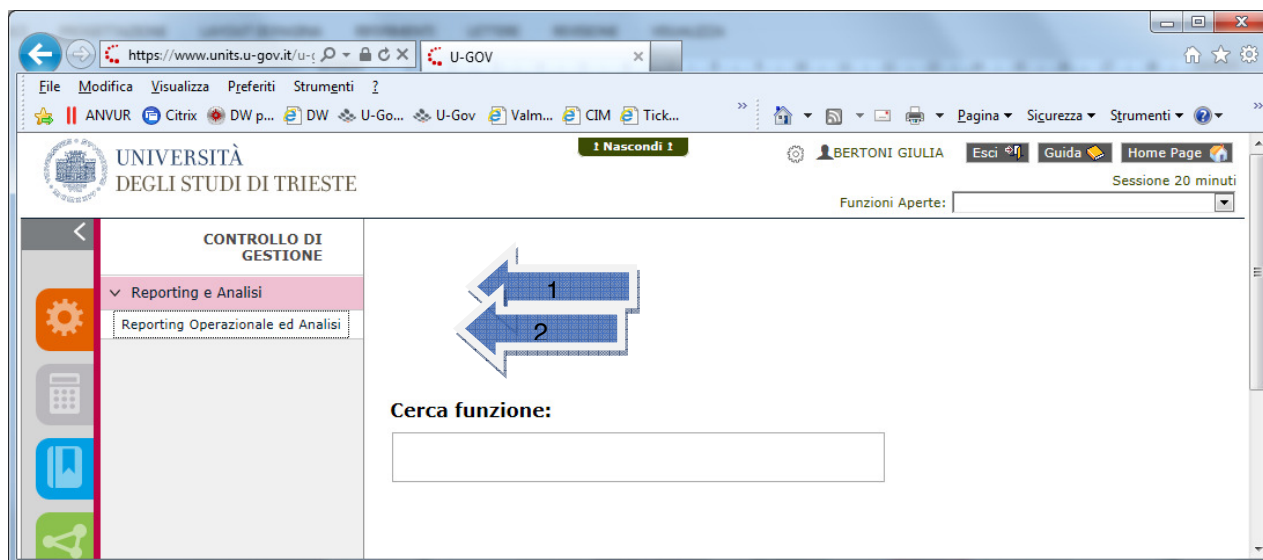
https://www.units.u-gov.it/u-g
U-GOV

File Modifica Visualizza Preferiti Strumenti ?

ANVUR Citrix DW p... DW U-Go... U-Gov Valm... CIM Tick...

Pagina Sicurezza Strumenti

UNIVERSITÀ DEGLI STUDI DI TRIESTE

! Nascondi !

BERTONI GIULIA Esci Guida Home Page

Sessione 20 minuti

Funzioni Aperte:

CONTROLLO DI GESTIONE

Reporting e Analisi

Reporting Operazionale ed Analisi

1

2

Cerca funzione: